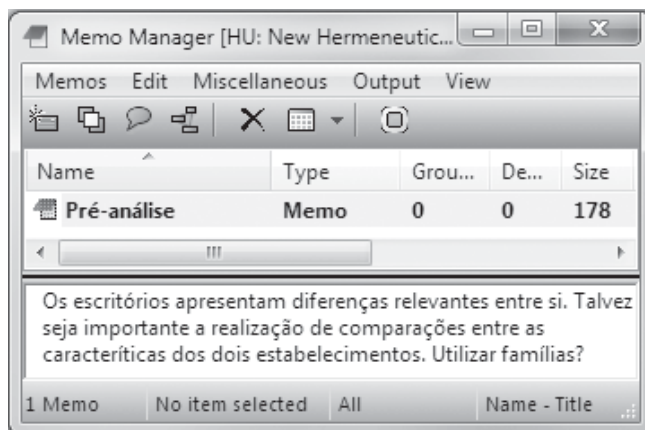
Memo Manager [HU: New Hermeneutic...

Memos Edit Miscellaneous Output View

| Name | Type | Grou... | De... | Size |
|---|---|---|---|---|
| Pré-análise | Memo | 0 | 0 | 178 |

Os escritórios apresentam diferenças relevantes entre si. Talvez seja importante a realização de comparações entre as caracteríticas dos dois estabelecimentos. Utilizar famílias?

1 Memo No item selected All Name - Title